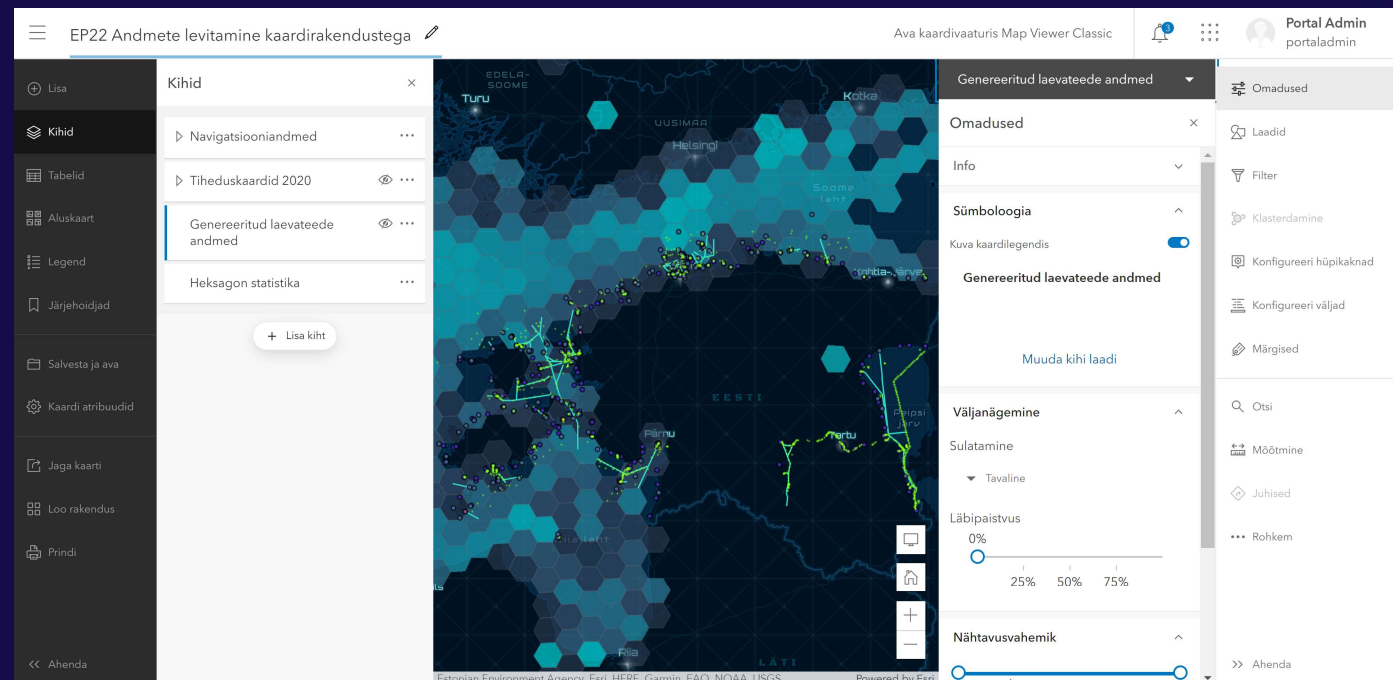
EP22 Andmete levitamine kaardirakendustega

Ava kaardivaaturis Map Viewer Classic

3

Portal Admin
portaladmin

Lisa
Kihid
Tabelid
Aluskaart
Legend
Järjehoidjad
Salvesta ja ava
Kaardi atribuudid
Jaga kaarti
Loo rakendus
Prindi
Ahenda

Kihid

Navigatsiooniandmed
Tiheduskaardid 2020
Genereeritud laevateede andmed
Heksagon statistika

Lisa kiht

EDELA-SOOME
Turu
UUSIMAA
Helsingi
Kotka
Soome laht
Kohtla-Järve
EESTI
Pärnu
Tartu
Peipsi järv
Liia laht
Riia
LÄTI

Estonian Environment Agency, Esri, HERE, Garmin, FAO, NOAA, USGS
Powered by Esri

Genereeritud laevateede andmed

Omadused

Info

Sümboloogia
Kuva kaardilegendis
Genereeritud laevateede andmed
Muuda kihi laadi

Väljanägemine
Sulatamine
Tavaline
Läbipaistvus
0%
25% 50% 75%

Nähtavusvahemik

Omadused
Laadid
Filter
Klasterdamine
Konfigureeri hüpikaknad
Konfigureeri väljad
Märgised
Otsi
Mõõtmine
Juhised
Rohkem
Ahenda